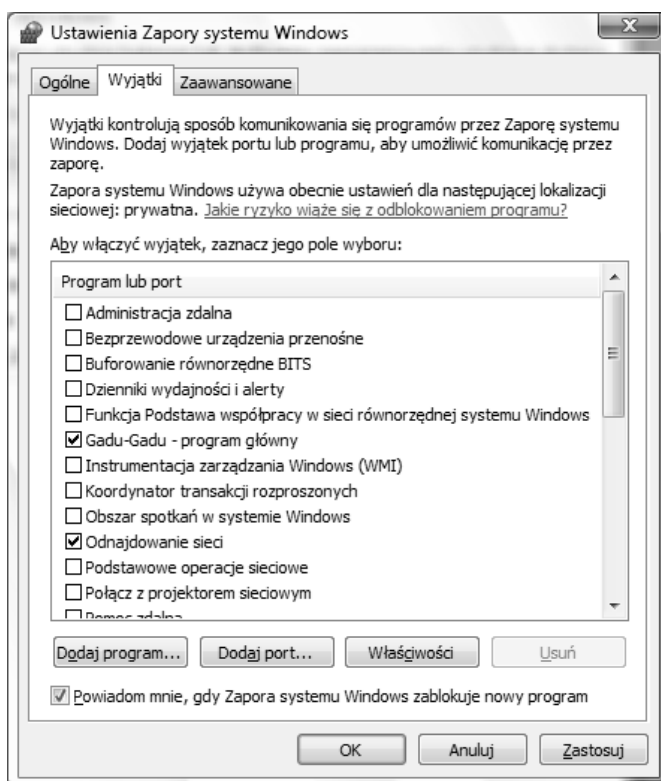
Ustawienia Zapory systemu Windows

Ogólne | Wyjątki | Zaawansowane

Wyjątki kontrolują sposób komunikowania się programów przez Zaporę systemu Windows. Dodaj wyjątek portu lub programu, aby umożliwić komunikację przez zaporę.

Zapora systemu Windows używa obecnie ustawień dla następującej lokalizacji sieciowej: prywatna. Jakie ryzyko wiąże się z odblokowaniem programu?

Aby włączyć wyjątek, zaznacz jego pole wyboru:

Program lub port
☐ Administracja zdalna
☐ Bezprzewodowe urządzenia przenośne
☐ Buforowanie równorzędne BITS
☐ Dzienniki wydajności i alerty
☐ Funkcja Podstawa współpracy w sieci równorzędnej systemu Windows
☑ Gadu-Gadu - program główny
☐ Instrumentacja zarządzania Windows (WMI)
☐ Koordynator transakcji rozproszonych
☐ Obszar spotkań w systemie Windows
☑ Odnajdowanie sieci
☐ Podstawowe operacje sieciowe
☐ Połącz z projektorem sieciowym
☐ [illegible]

Dodaj program... | Dodaj port... | Właściwości | Usuń

☑ Powiadom mnie, gdy Zapora systemu Windows zablokuje nowy program

OK | Anuluj | Zastosuj